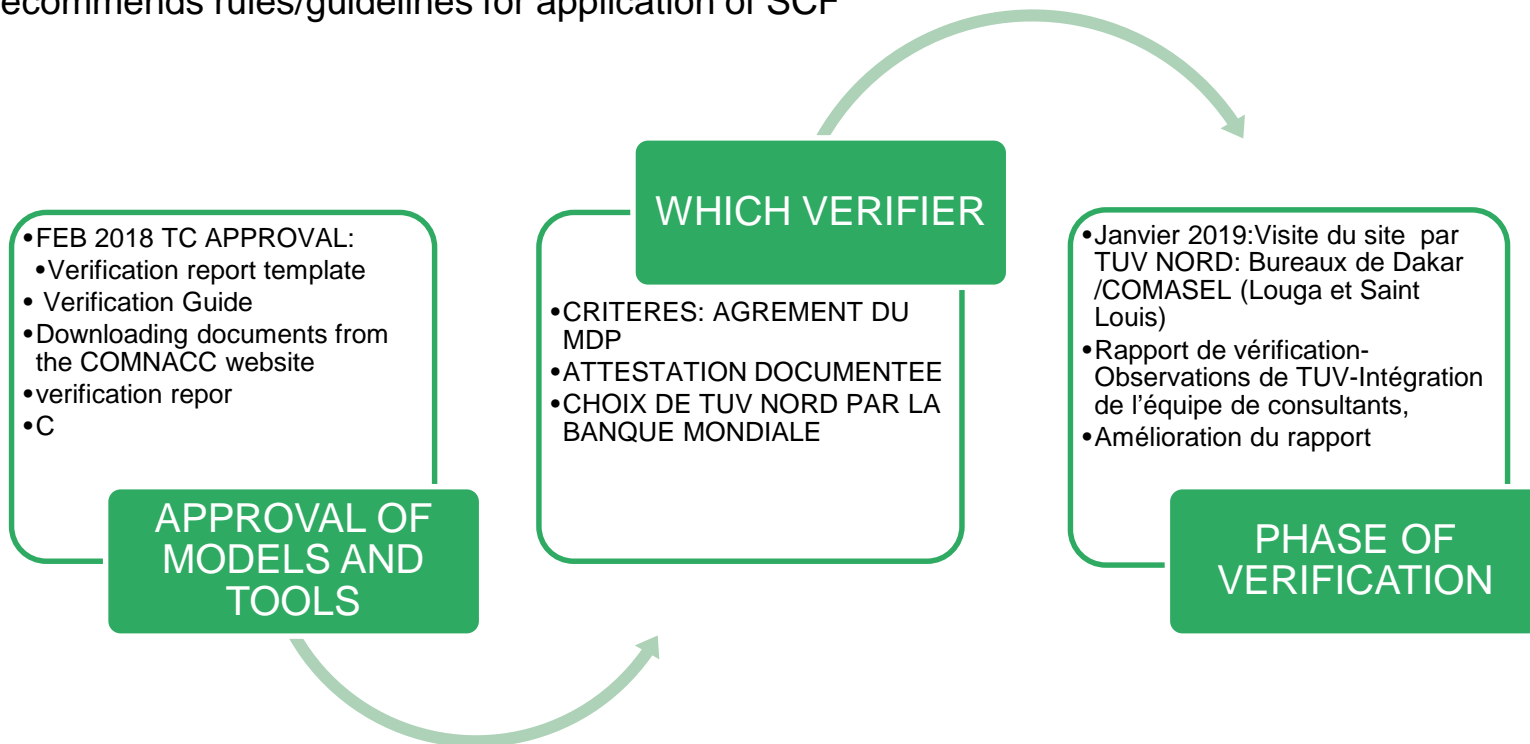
ecommends rules/guidelines for application of SCF

FEB 2018 TC APPROVAL:
Verification report template
Verification Guide
Downloading documents from the COMNACC website
verification repor
C

APPROVAL OF MODELS AND TOOLS

WHICH VERIFIER

CRITERES: AGREMENT DU MDP
ATTESTATION DOCUMENTEE
CHOIX DE TUV NORD PAR LA BANQUE MONDIALE

Janvier 2019:Visite du site par TUV NORD: Bureaux de Dakar /COMASEL (Louga et Saint Louis)
Rapport de vérification-Observations de TUV-Intégration de l'équipe de consultants,
Amélioration du rapport

PHASE OF VERIFICATION